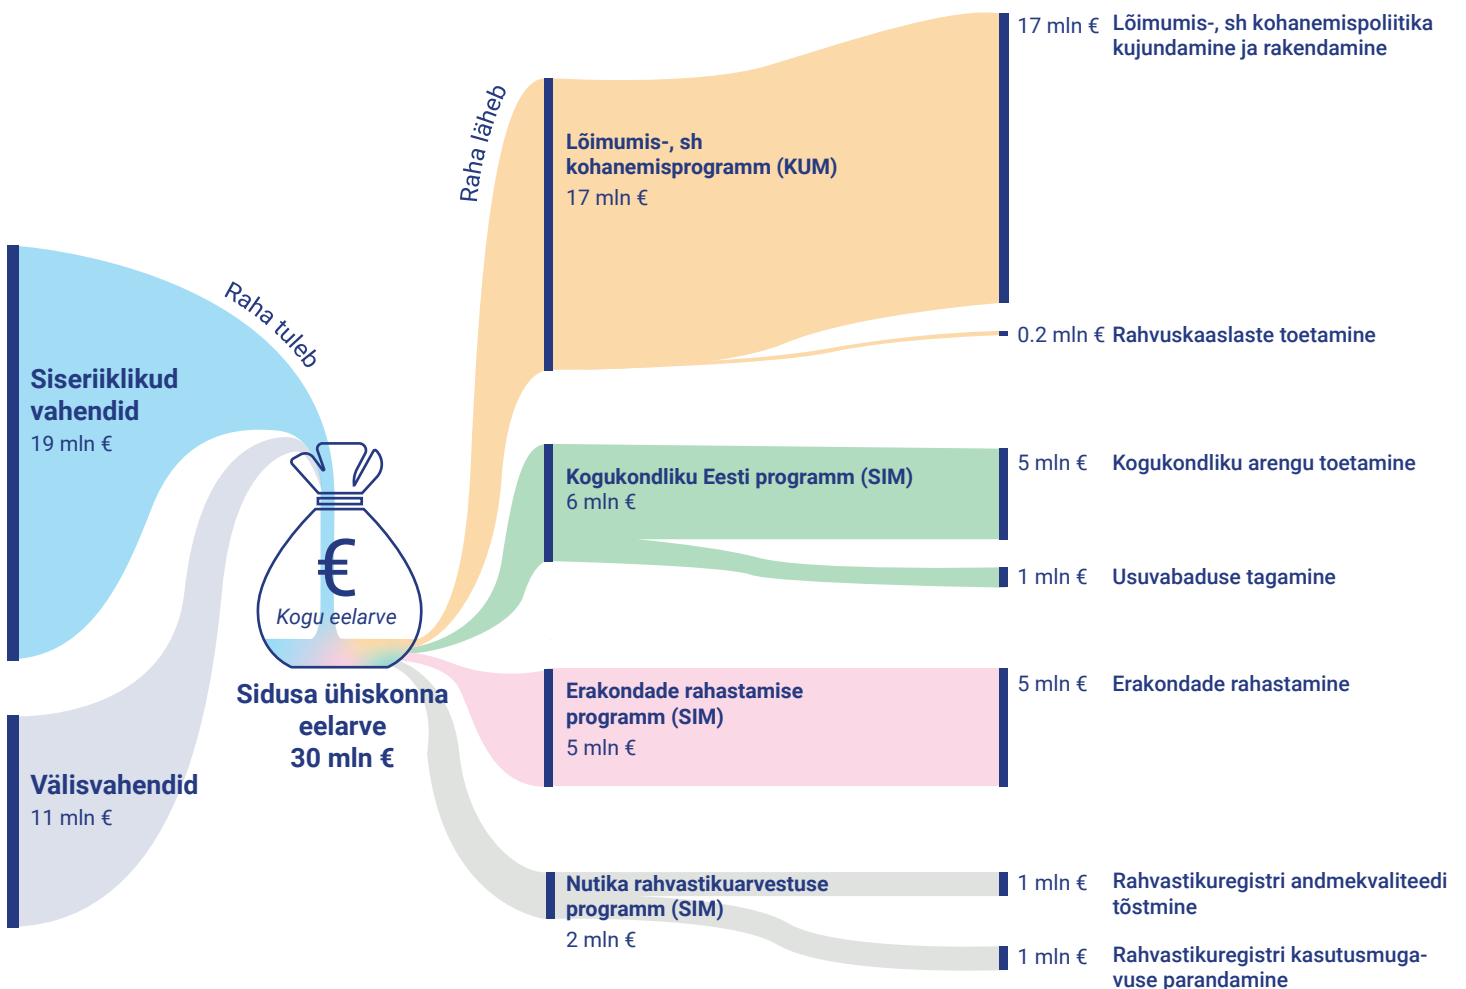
Raha tuleb

Siseriiklikud vahendid
19 mln €

Välisvahendid
11 mln €

€
Kogu eelarve

Sidusa ühiskonna eelarve
30 mln €

Raha läheb

Lõimumis-, sh kohanemisprogramm (KUM)
17 mln €

Kogukondliku Eesti programm (SIM)
6 mln €

Erakondade rahastamise programm (SIM)
5 mln €

Nutika rahvastikuarvestuse programm (SIM)
2 mln €

17 mln € Lõimumis-, sh kohanemispoliitika kujundamine ja rakendamine

0.2 mln € Rahvuskaaslaste toetamine

5 mln € Kogukondliku arengu toetamine

1 mln € Usuvabaduse tagamine

5 mln € Erakondade rahastamine

1 mln € Rahvastikuregistri andmekvaliteedi tõstmine

1 mln € Rahvastikuregistri kasutusmugavuse parandamine